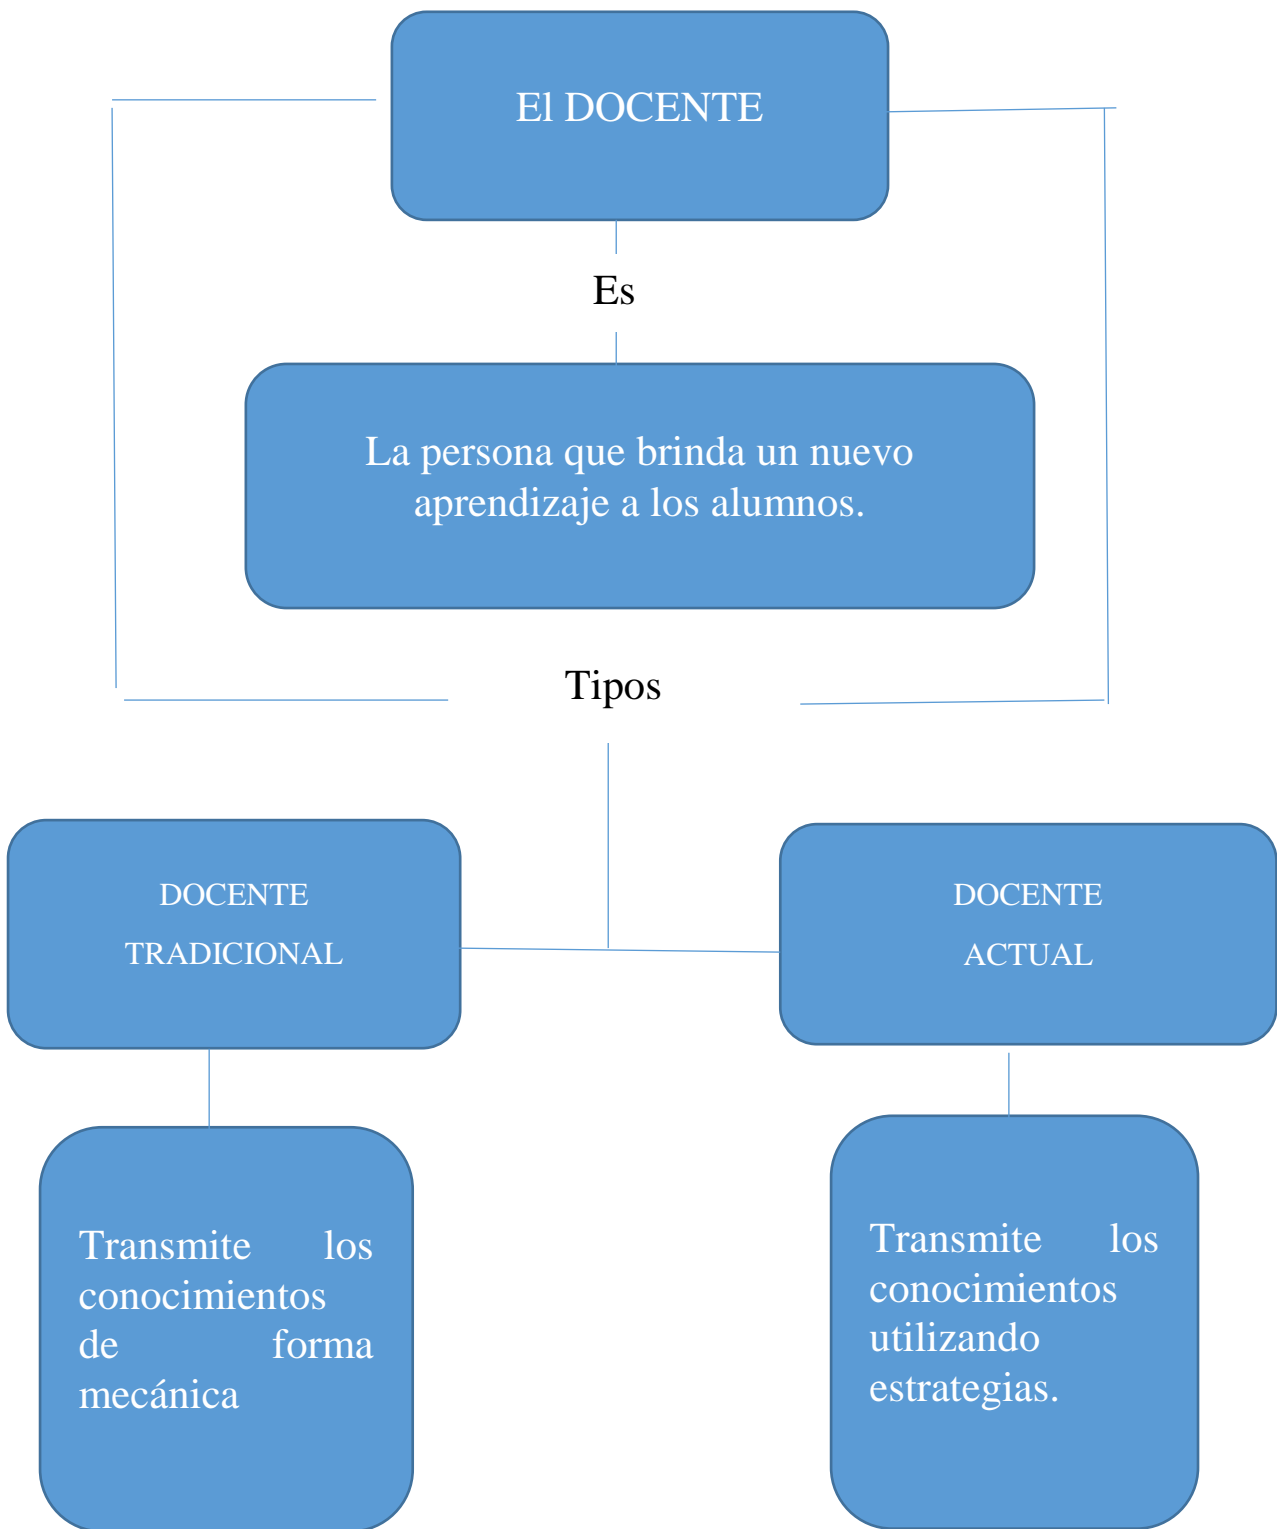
El DOCENTE

Es

La persona que brinda un nuevo aprendizaje a los alumnos.

Tipos

DOCENTE TRADICIONAL

DOCENTE ACTUAL

Transmite los conocimientos de forma mecánica

Transmite los conocimientos utilizando estrategias.